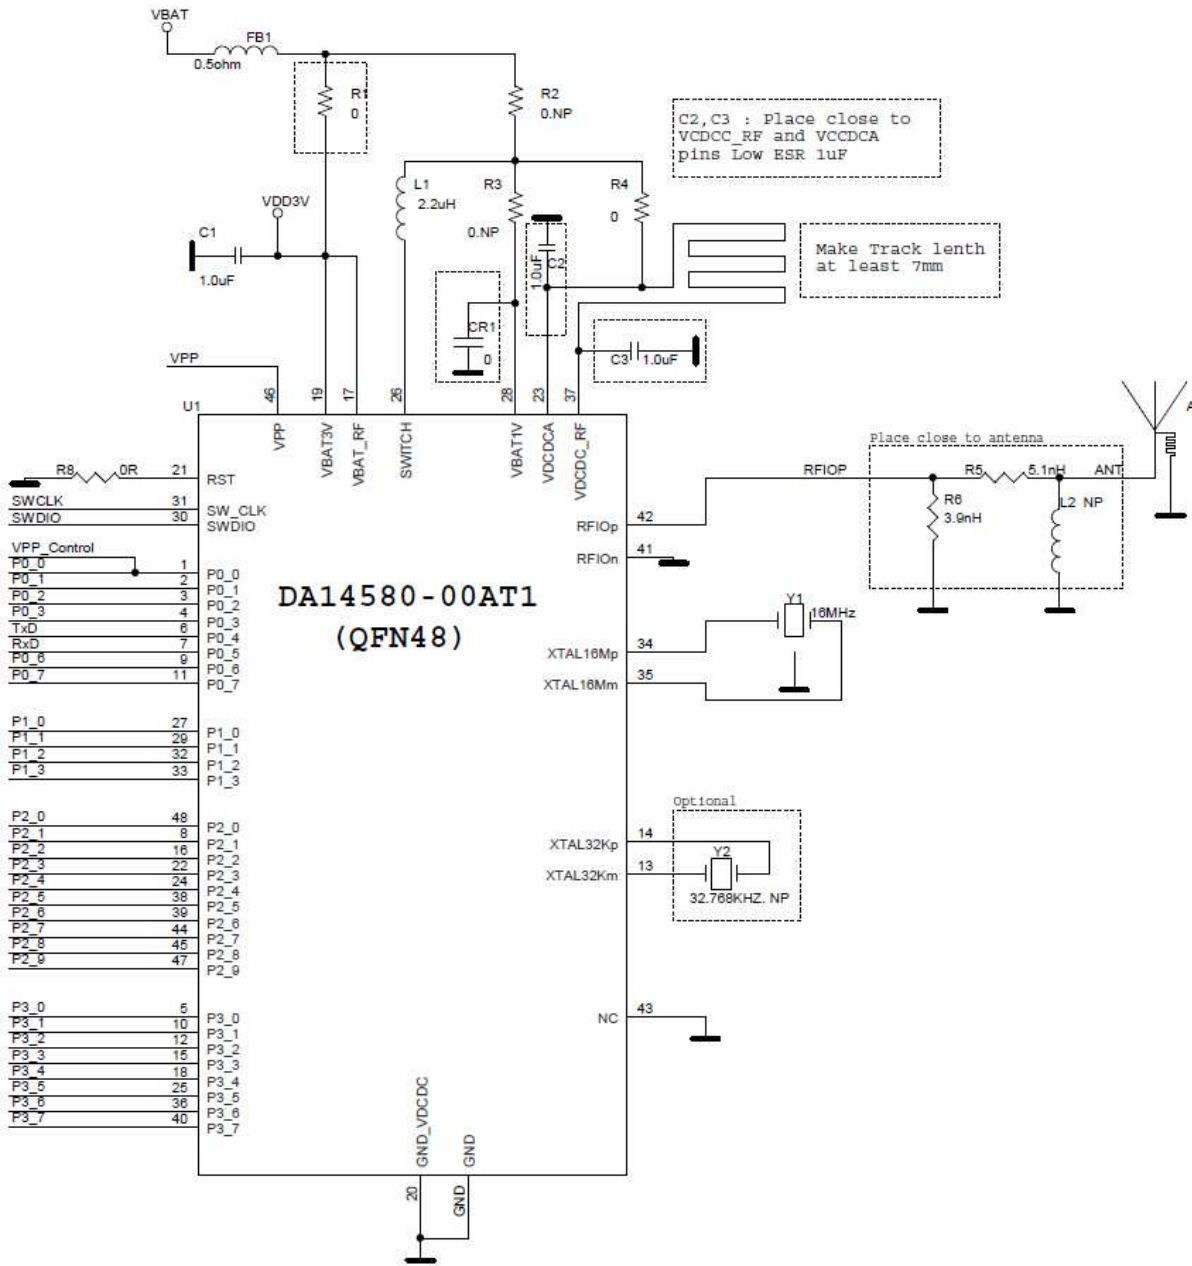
VBAT
FB1
0.5ohm
R1
0
R2
0.NP
C2,C3 : Place close to VCDCC_RF and VCCDCA pins Low ESR 1uF
L1
2.2uH
R3
0.NP
R4
0
VDD3V
C1
1.0uF
1.0uF
C2
Make Track lenth at least 7mm
CR1
0
C3
1.0uF
VPP
U1
46
19
17
26
28
23
37
VPP
VBAT3V
VBAT_RF
SWITCH
VBAT1V
VDCDCA
VDCDC_RF
Place close to antenna
RFIOP
R5
5.1nH
ANT
R6
3.9nH
L2 NP
A
R8
0R
21
RST
SWCLK
31
SW_CLK
SWDIO
30
SWDIO
VPP_Control
P0_0
1
P0_1
2
P0_2
3
P0_3
4
TxD
6
RxD
7
P0_6
9
P0_7
11
P0_0
P0_1
P0_2
P0_3
P0_4
P0_5
P0_6
P0_7
DA14580-00AT1
(QFN48)
RFIOp
42
RFIOn
41
Y1
16MHz
XTAL16Mp
34
XTAL16Mm
35
P1_0
27
P1_1
29
P1_2
32
P1_3
33
P1_0
P1_1
P1_2
P1_3
Optional
P2_0
48
P2_1
8
P2_2
16
P2_3
22
P2_4
24
P2_5
38
P2_6
39
P2_7
44
P2_8
45
P2_9
47
P2_0
P2_1
P2_2
P2_3
P2_4
P2_5
P2_6
P2_7
P2_8
P2_9
XTAL32Kp
14
XTAL32Km
13
Y2
32.768KHZ. NP
P3_0
5
P3_1
10
P3_2
12
P3_3
15
P3_4
18
P3_5
25
P3_6
36
P3_7
40
P3_0
P3_1
P3_2
P3_3
P3_4
P3_5
P3_6
P3_7
NC
43
GND_VDCDC
GND
20
GND